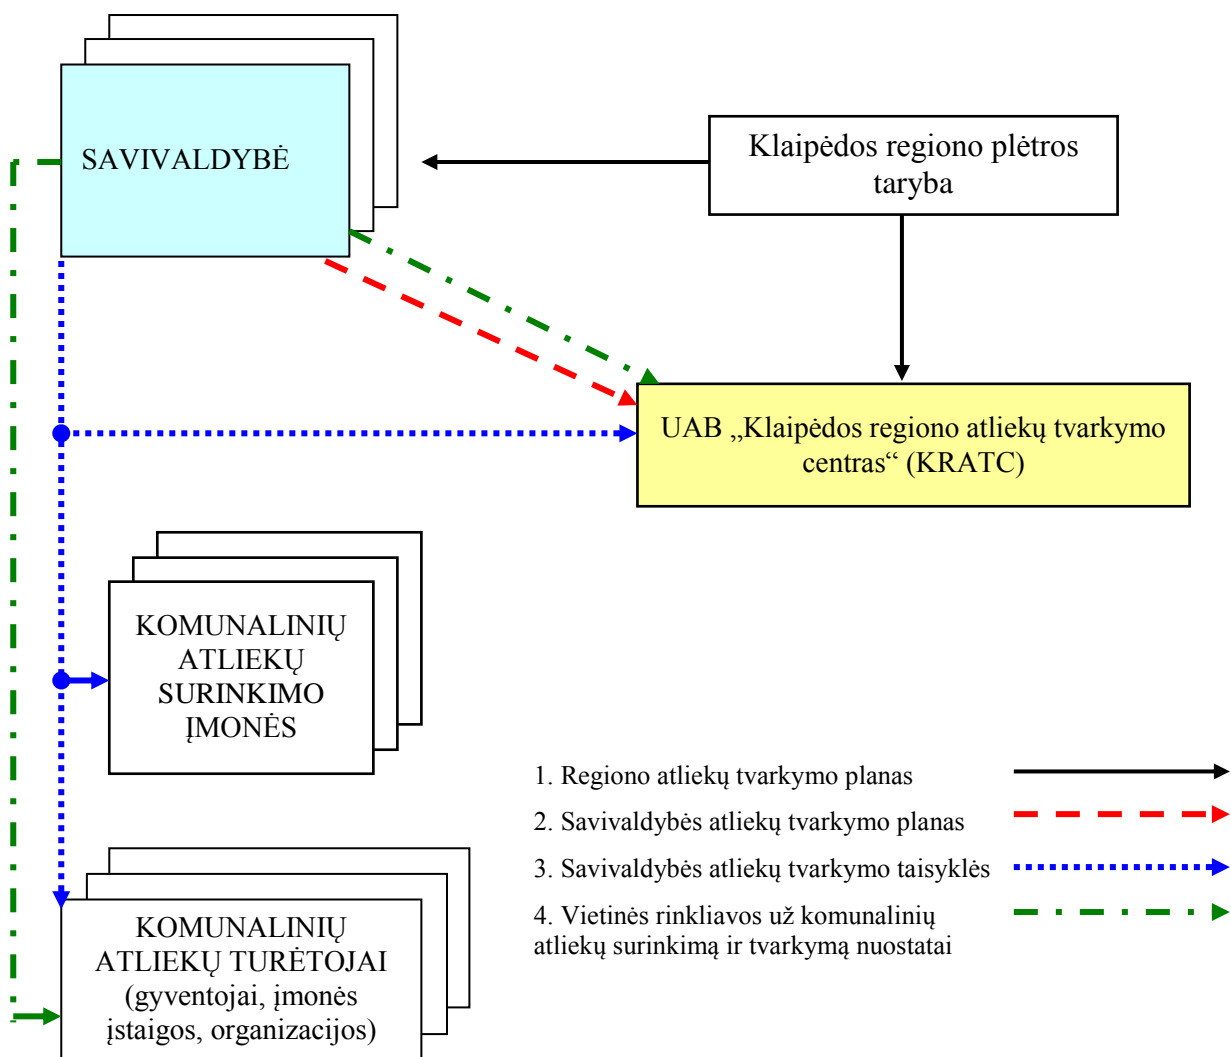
SAVIVALDYBĖ

Klaipėdos regiono plėtros taryba

UAB „Klaipėdos regiono atliekų tvarkymo centras“ (KRATC)

KOMUNALINIŲ ATLIEKŲ SURINKIMO ĮMONĖS

KOMUNALINIŲ ATLIEKŲ TURĖTOJAI (gyventojai, įmonės įstaigos, organizacijos)

1. Regiono atliekų tvarkymo planas

2. Savivaldybės atliekų tvarkymo planas

3. Savivaldybės atliekų tvarkymo taisyklės

4. Vietinės rinkliavos už komunalinių atliekų surinkimą ir tvarkymą nuostatai